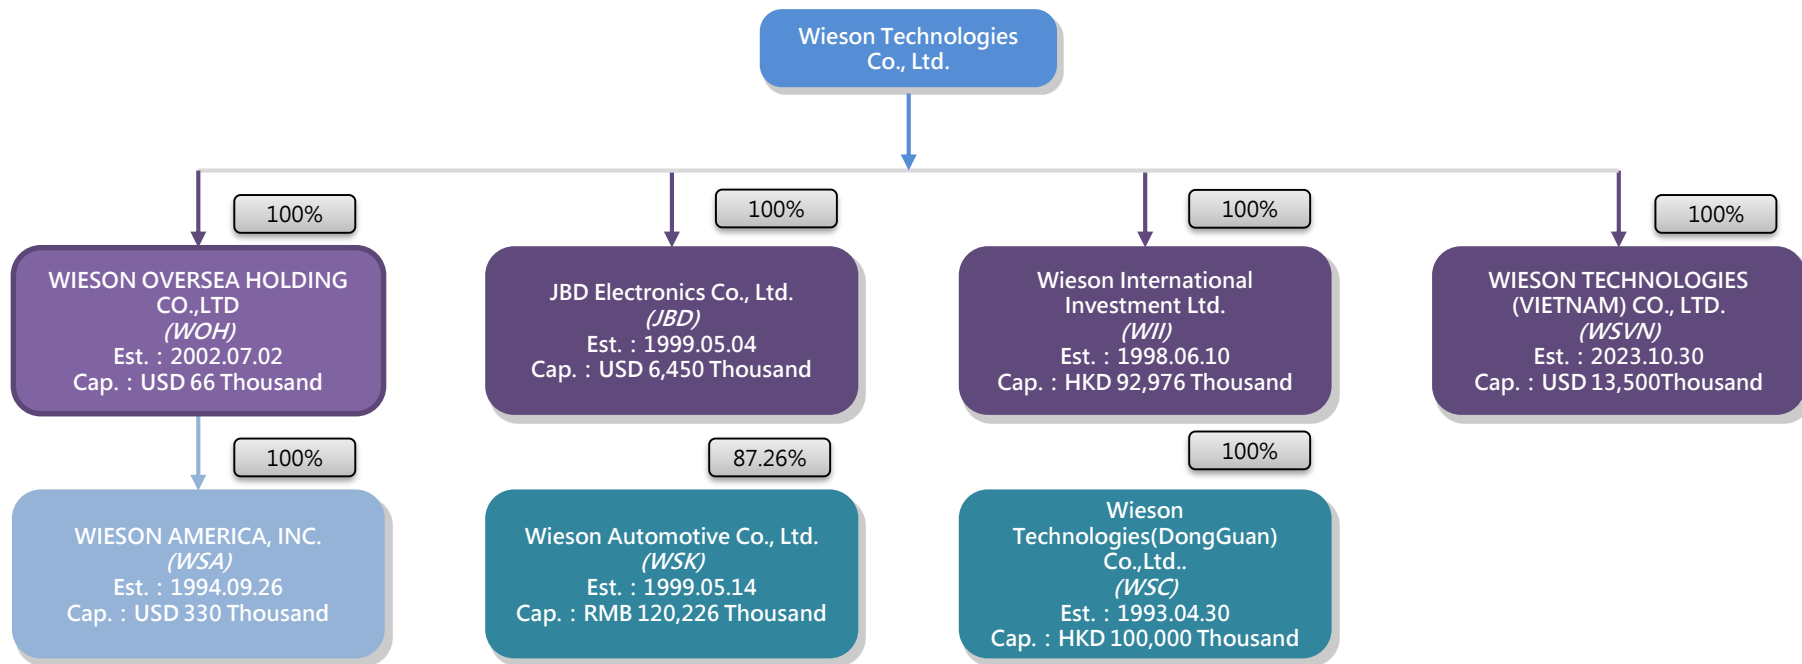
Wieson Technologies Co., Ltd.

100%

WIESON OVERSEA HOLDING CO.,LTD
(WOH)
Est.：2002.07.02
Cap.：USD 66 Thousand

100%

JBD Electronics Co., Ltd.
(JBD)
Est.：1999.05.04
Cap.：USD 6,450 Thousand

100%

Wieson International Investment Ltd.
(WII)
Est.：1998.06.10
Cap.：HKD 92,976 Thousand

100%

WIESON TECHNOLOGIES (VIETNAM) CO., LTD.
(WSVN)
Est.：2023.10.30
Cap.：USD 13,500Thousand

100%

WIESON AMERICA, INC.
(WSA)
Est.：1994.09.26
Cap.：USD 330 Thousand

87.26%

Wieson Automotive Co., Ltd.
(WSK)
Est.：1999.05.14
Cap.：RMB 120,226 Thousand

100%

Wieson Technologies(DongGuan) Co.,Ltd..
(WSC)
Est.：1993.04.30
Cap.：HKD 100,000 Thousand